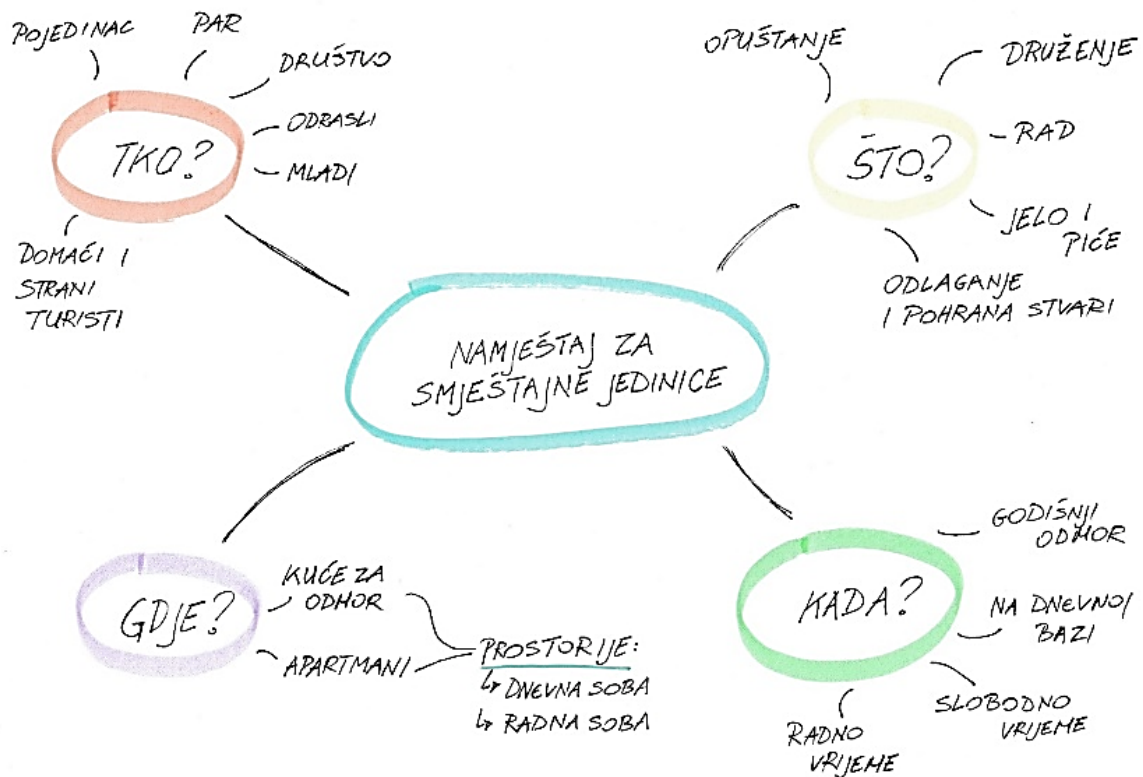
NAMJEŠTAJ ZA SMJEŠTAJNE JEDINICE

TKO?
POJEDINAC
PAR
DRUŠTVO
ODRASLI
MLADI
DOMAĆI I STRANI TURISTI

ŠTO?
OPUŠTANJE
DRUŽENJE
RAD
JELO I PIĆE
ODLAGANJE I POHRANA STVARI

GDJE?
KUĆE ZA ODMOR
APARTMANI
PROSTORIJE:
↳ DNEVNA SOBA
↳ RADNA SOBA

KADA?
GODIŠNJI ODMOR
NA DNEVNOJ BAZI
SLOBODNO VRIJEME
RADNO VRIJEME